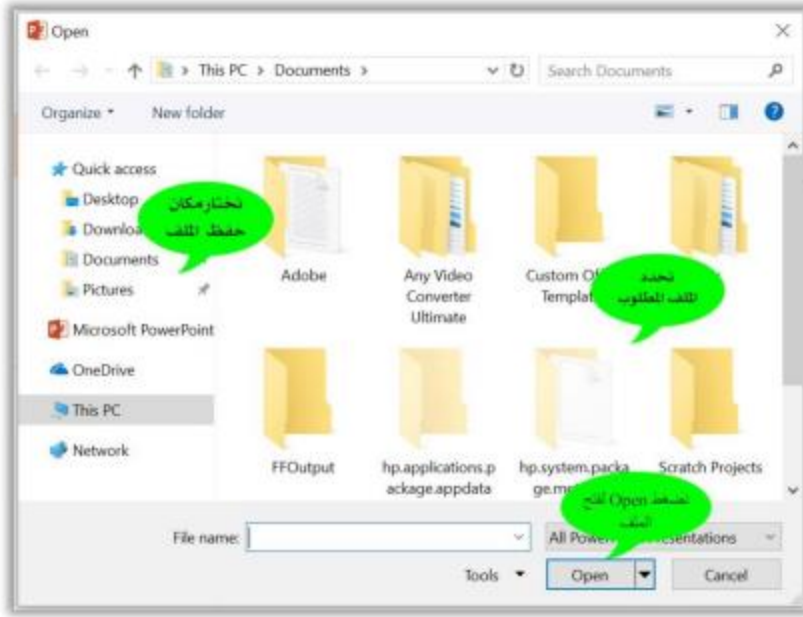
Open

This PC > Documents >

Search Documents

Organize ▾ New folder

Quick access
Desktop
Downloa
Documents
Pictures
Microsoft PowerPoint
OneDrive
This PC
Network

نختار مكان حفظ الملف

Adobe

Any Video Converter Ultimate

Custom Of Templat

نحدد الملف المطلوب

FFOutput

hp.applications.package.appdata

hp.system.package.me

Scratch Projects

نضغط Open لفتح الملف

File name:

All Powe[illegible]resentations

Tools ▾

Open

Cancel